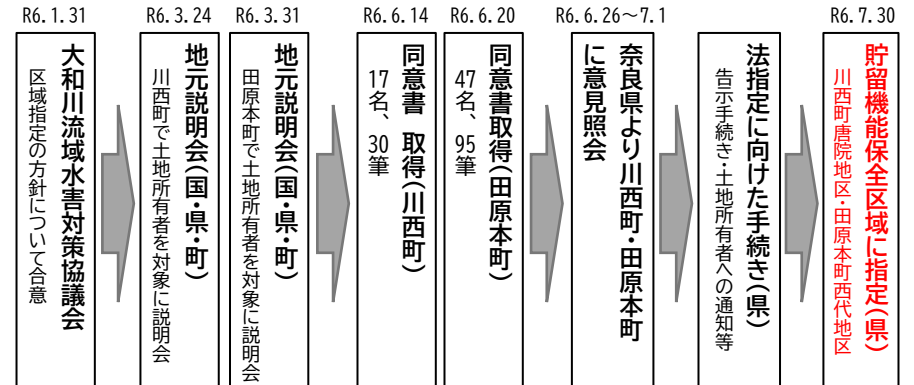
R6.1.31

大和川流域水害対策協議会

区域指定の方針について合意

R6.3.24

地元説明会(国・県・町)

川西町で土地所有者を対象に説明会

R6.3.31

地元説明会(国・県・町)

田原本町で土地所有者を対象に説明会

R6.6.14

同意書　取得(川西町)

17名、30筆

R6.6.20

同意書取得(田原本町)

47名、95筆

R6.6.26～7.1

奈良県より川西町・田原本町に意見照会

法指定に向けた手続き(県)

告示手続き・土地所有者への通知等

R6.7.30

貯留機能保全区域に指定(県)

川西町唐院地区・田原本町西代地区